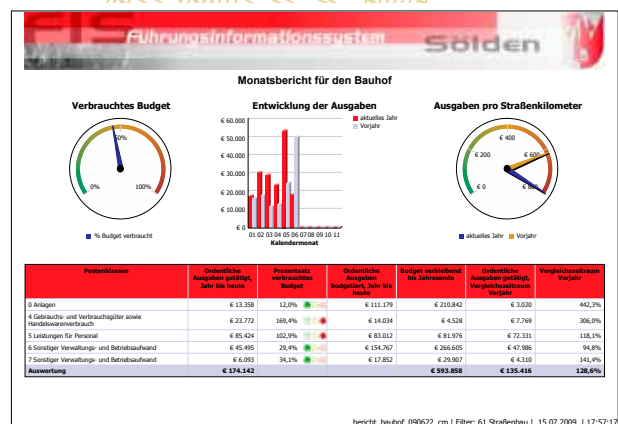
FIS Führungsinformationssystem

Sölden

Monatsbericht für den Bauhof

Verbrauchtes Budget

0%
50%
100%

% Budget verbraucht

Entwicklung der Ausgaben

aktuelles Jahr
Vorjahr

€ 60.000
€ 50.000
€ 40.000
€ 30.000
€ 20.000
€ 10.000
€ 0

01 02 03 04 05 06 07 08 09 10 11
Kalendermonat

Ausgaben pro Straßenkilometer

€ 0
€ 200
€ 400
€ 600
€ 800

aktuelles Jahr
Vorjahr

| Postenklassen | Ordentliche Ausgaben getätigt, Jahr bis heute | Prozentsatz verbrauchtes Budget | Ordentliche Ausgaben budgetiert, Jahr bis heute | Budget verbleibend bis Jahresende | Ordentliche Ausgaben getätigt, Vergleichszeitraum Vorjahr | Vergleichszeitraum Vorjahr |
|---|---|---|---|---|---|---|
| 0 Anlagen | € 13.358 | 12,0% | € 111.179 | € 210.842 | € 3.020 | 442,3% |
| 4 Gebrauchs- und Verbrauchsgüter sowie Handelswarenverbrauch | € 23.772 | 169,4% | € 14.034 | € 4.528 | € 7.769 | 306,0% |
| 5 Leistungen für Personal | € 85.424 | 102,9% | € 83.012 | € 81.976 | € 72.331 | 118,1% |
| 6 Sonstiger Verwaltungs- und Betriebsaufwand | € 45.495 | 29,4% | € 154.767 | € 266.605 | € 47.986 | 94,8% |
| 7 Sonstiger Verwaltungs- und Betriebsaufwand | € 6.093 | 34,1% | € 17.852 | € 29.907 | € 4.310 | 141,4% |
| Auswertung | € 174.142 | | | € 593.858 | € 135.416 | 128,6% |

bericht_bauhof_090622.cm | Filter: 61 Straßenbau | 15.07.2009 | 17:57:17